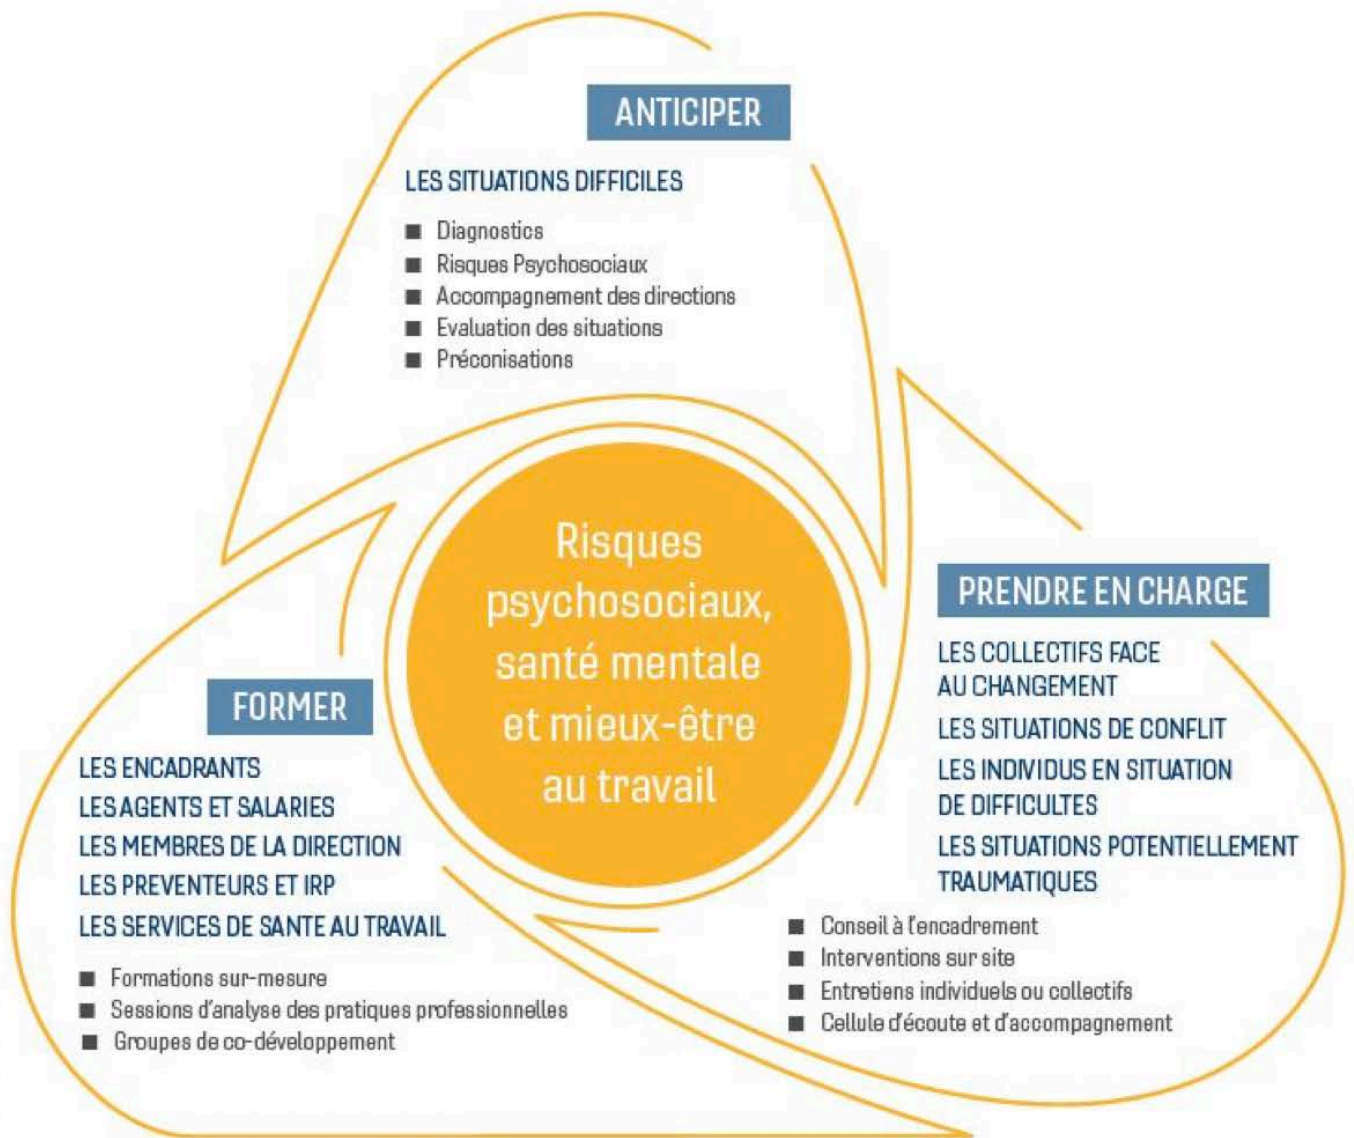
ANTICIPER

LES SITUATIONS DIFFICILES

- Diagnostics
- Risques Psychosociaux
- Accompagnement des directions
- Evaluation des situations
- Préconisations

Risques psychosociaux, santé mentale et mieux-être au travail

PRENDRE EN CHARGE

LES COLLECTIFS FACE AU CHANGEMENT

LES SITUATIONS DE CONFLIT

LES INDIVIDUS EN SITUATION DE DIFFICULTES

LES SITUATIONS POTENTIELLEMENT TRAUMATIQUES

- Conseil à l'encadrement
- Interventions sur site
- Entretiens individuels ou collectifs
- Cellule d'écoute et d'accompagnement

FORMER

LES ENCADRANTS

LES AGENTS ET SALARIES

LES MEMBRES DE LA DIRECTION

LES PREVENTEURS ET IRP

LES SERVICES DE SANTE AU TRAVAIL

- Formations sur-mesure
- Sessions d'analyse des pratiques professionnelles
- Groupes de co-développement